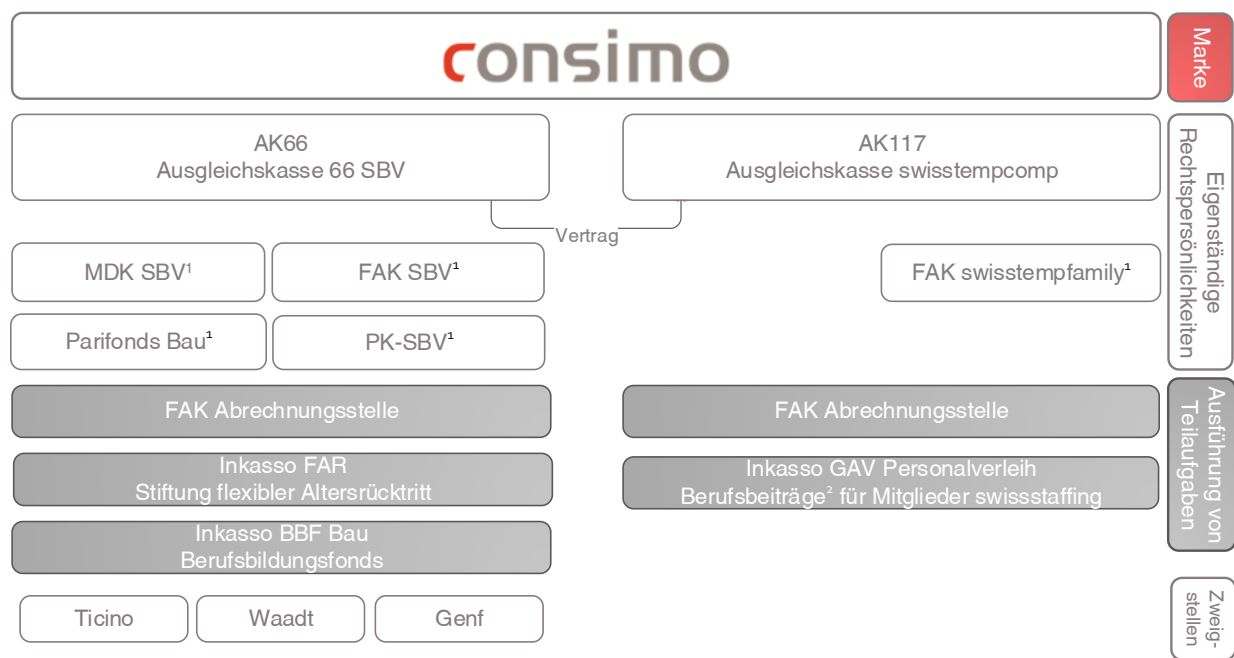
consimo

Marke

AK66
Ausgleichskasse 66 SBV

AK117
Ausgleichskasse swisstempcomp

Vertrag

MDK SBV¹

FAK SBV¹

FAK swisstempfamily¹

Parifonds Bau¹

PK-SBV¹

Eigenständige Rechtspersönlichkeiten

FAK Abrechnungsstelle

FAK Abrechnungsstelle

Inkasso FAR
Stiftung flexibler Altersrücktritt

Inkasso GAV Personalverleih
Berufsbeiträge² für Mitglieder swissstaffing

Inkasso BBF Bau
Berufsbildungsfonds

Ausführung von Teilaufgaben

Ticino

Waadt

Genf

Zweigstellen